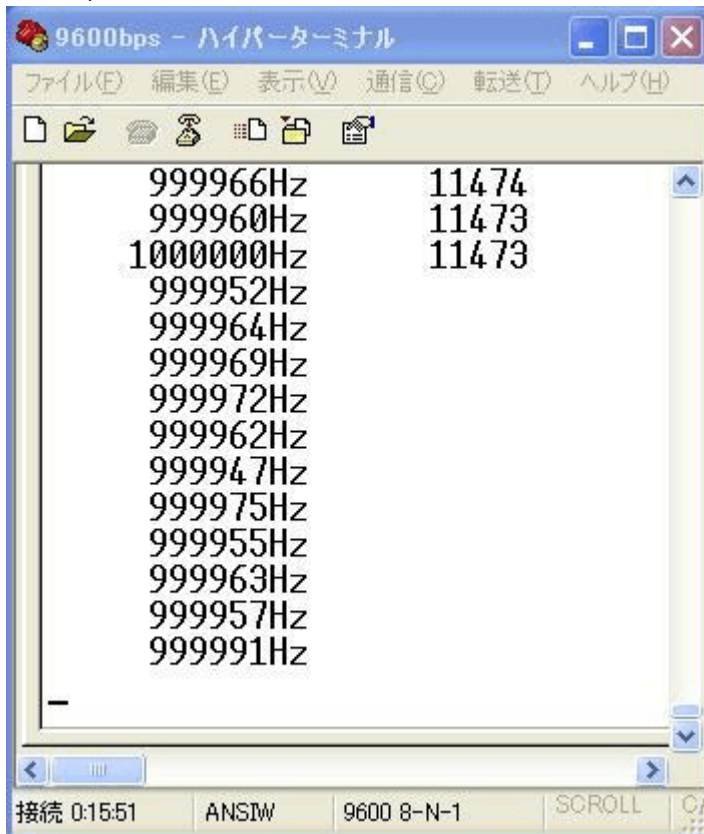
9600bps - ハイパーターミナル

ファイル(F) 編集(E) 表示(V) 通信(C) 転送(T) ヘルプ(H)

999966Hz 11474
999960Hz 11473
1000000Hz 11473
999952Hz
999964Hz
999969Hz
999972Hz
999962Hz
999947Hz
999975Hz
999955Hz
999963Hz
999957Hz
999991Hz
_

接続 0:15:51 | ANSIW | 9600 8-N-1 | SCROLL | C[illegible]